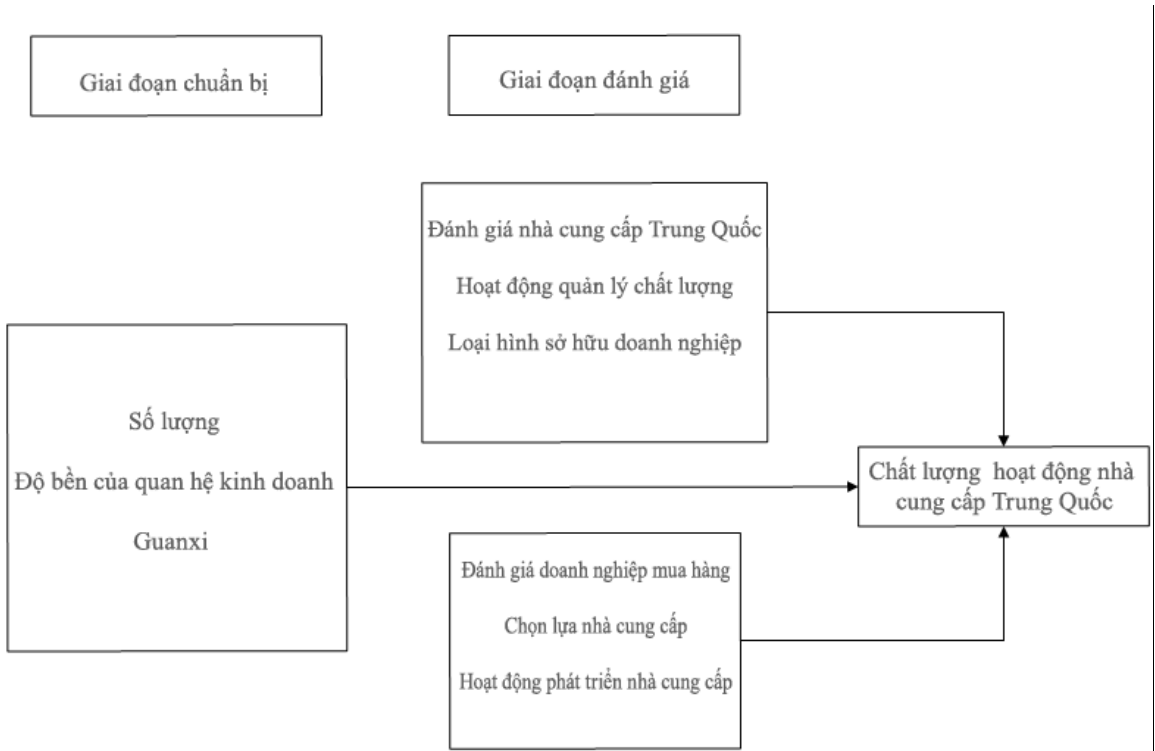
Giai đoạn chuẩn bị

Giai đoạn đánh giá

Đánh giá nhà cung cấp Trung Quốc

Hoạt động quản lý chất lượng

Loại hình sở hữu doanh nghiệp

Số lượng

Độ bền của quan hệ kinh doanh

Guanxi

Chất lượng hoạt động nhà cung cấp Trung Quốc

Đánh giá doanh nghiệp mua hàng

Chọn lựa nhà cung cấp

Hoạt động phát triển nhà cung cấp